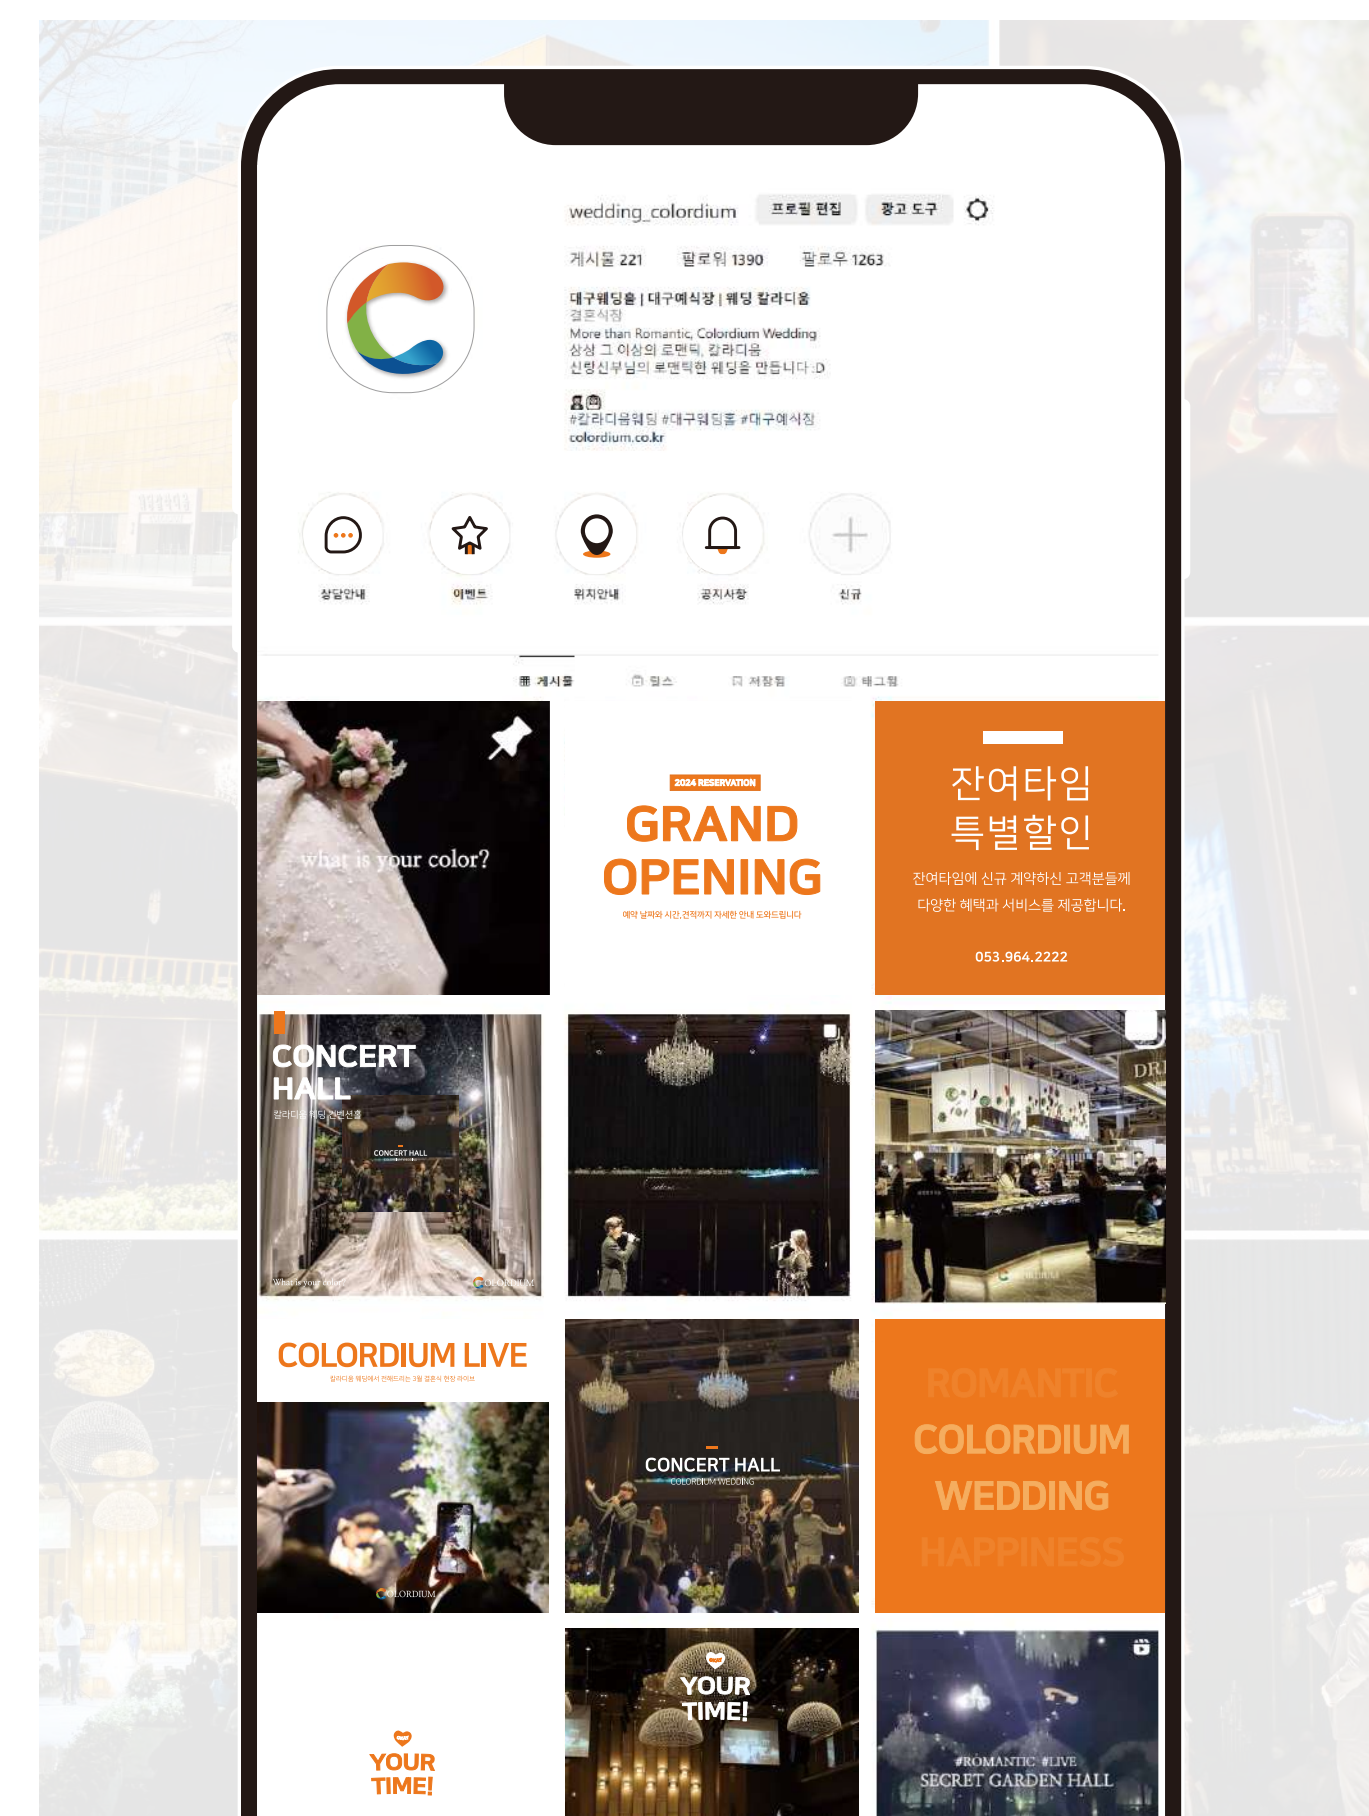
wedding_colordium 프로필 편집 광고 도구

게시물 221 팔로워 1390 팔로우 1263

대구웨딩홀 | 대구예식장 | 웨딩 칼라디움
결혼식장
More than Romantic, Colordium Wedding
상상 그 이상의 로맨틱, 칼라디움
신랑신부님의 로맨틱한 웨딩을 만듭니다 :D

#칼라디움웨딩 #대구웨딩홀 #대구예식장
colordium.co.kr

상담안내 이벤트 위치안내 공지사항 신규

게시물 릴스 저장됨 태그됨

what is your color?

2024 RESERVATION
GRAND OPENING
예약 날짜와 시간, 견적까지 자세한 안내 도와드립니다

잔여타임 특별할인
잔여타임에 신규 계약하신 고객분들께 다양한 혜택과 서비스를 제공합니다.
053.964.2222

CONCERT HALL
칼라디움 웨딩 컨벤션홀
CONCERT HALL
What is your color
COLORDIUM

DR

COLORDIUM LIVE
칼라디움 웨딩에서 전해드리는 3월 결혼식 현장 라이브
COLORDIUM

CONCERT HALL
COLORDIUM WEDDING

ROMANTIC COLORDIUM WEDDING HAPPINESS

YOUR TIME!

YOUR TIME!

#ROMANTIC #LIVE
SECRET GARDEN HALL